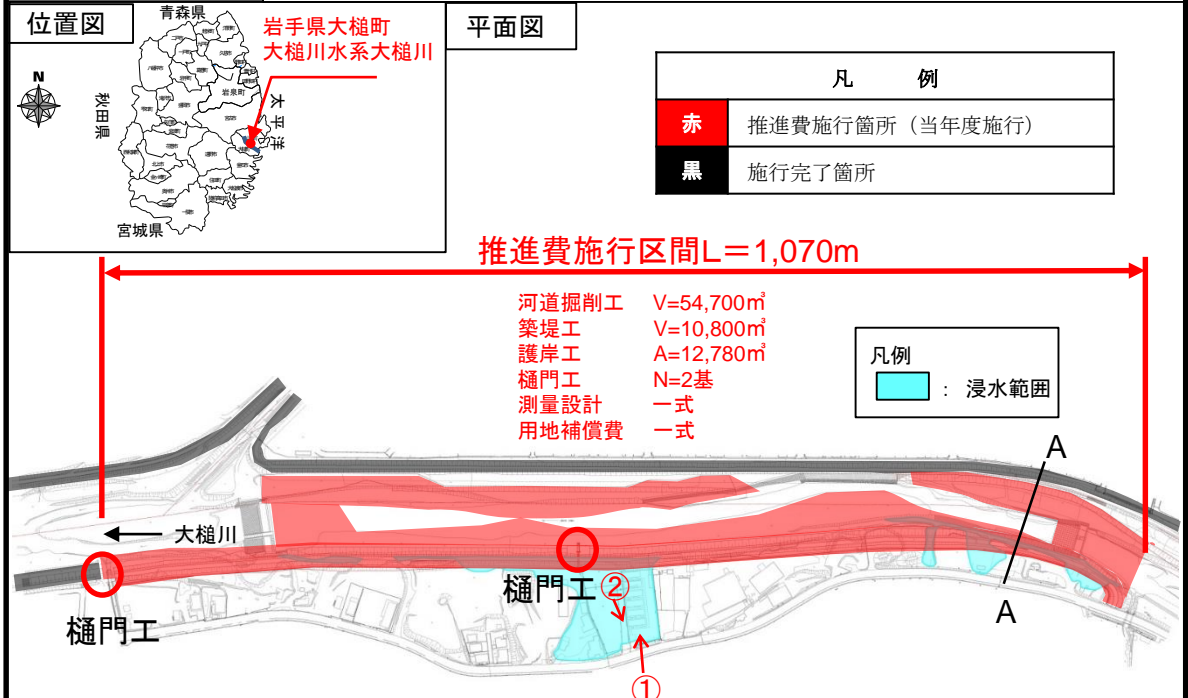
位置図

青森県

岩手県大槌町
大槌川水系大槌川

N

秋田県

太平洋

宮城県

平面図

| 凡 | 例 |
|---|---|
| 赤 | 推進費施行箇所（当年度施行） |
| 黒 | 施行完了箇所 |

推進費施行区間L＝1,070m

河道掘削工 V=54,700㎥
築堤工 V=10,800㎥
護岸工 A=12,780㎥
樋門工 N=2基
測量設計 一式
用地補償費 一式

凡例
：浸水範囲

A

大槌川

樋門工

樋門工

②

①

A